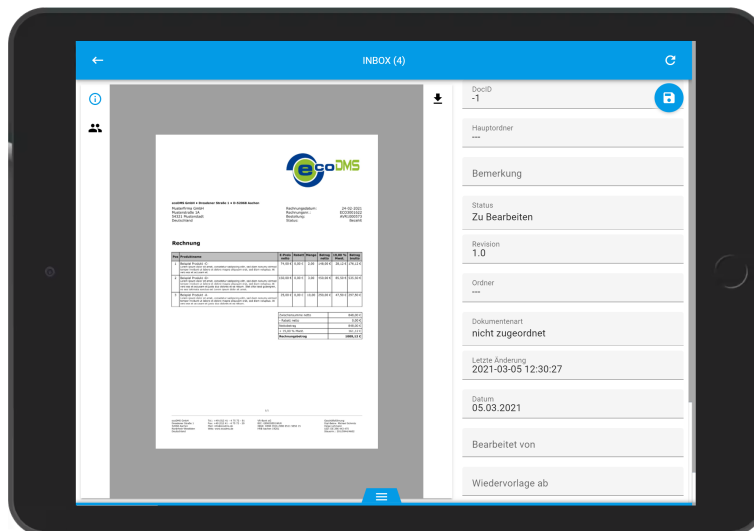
INBOX (4)

ecoDMS

Rechnung

DocID
-1

Hauptordner
---

Bemerkung

Status
Zu Bearbeiten

Revision
1.0

Ordner
---

Dokumentenart
nicht zugeordnet

Letzte Änderung
2021-03-05 12:30:27

Datum
05.03.2021

Bearbeitet von

Wiedervorlage ab